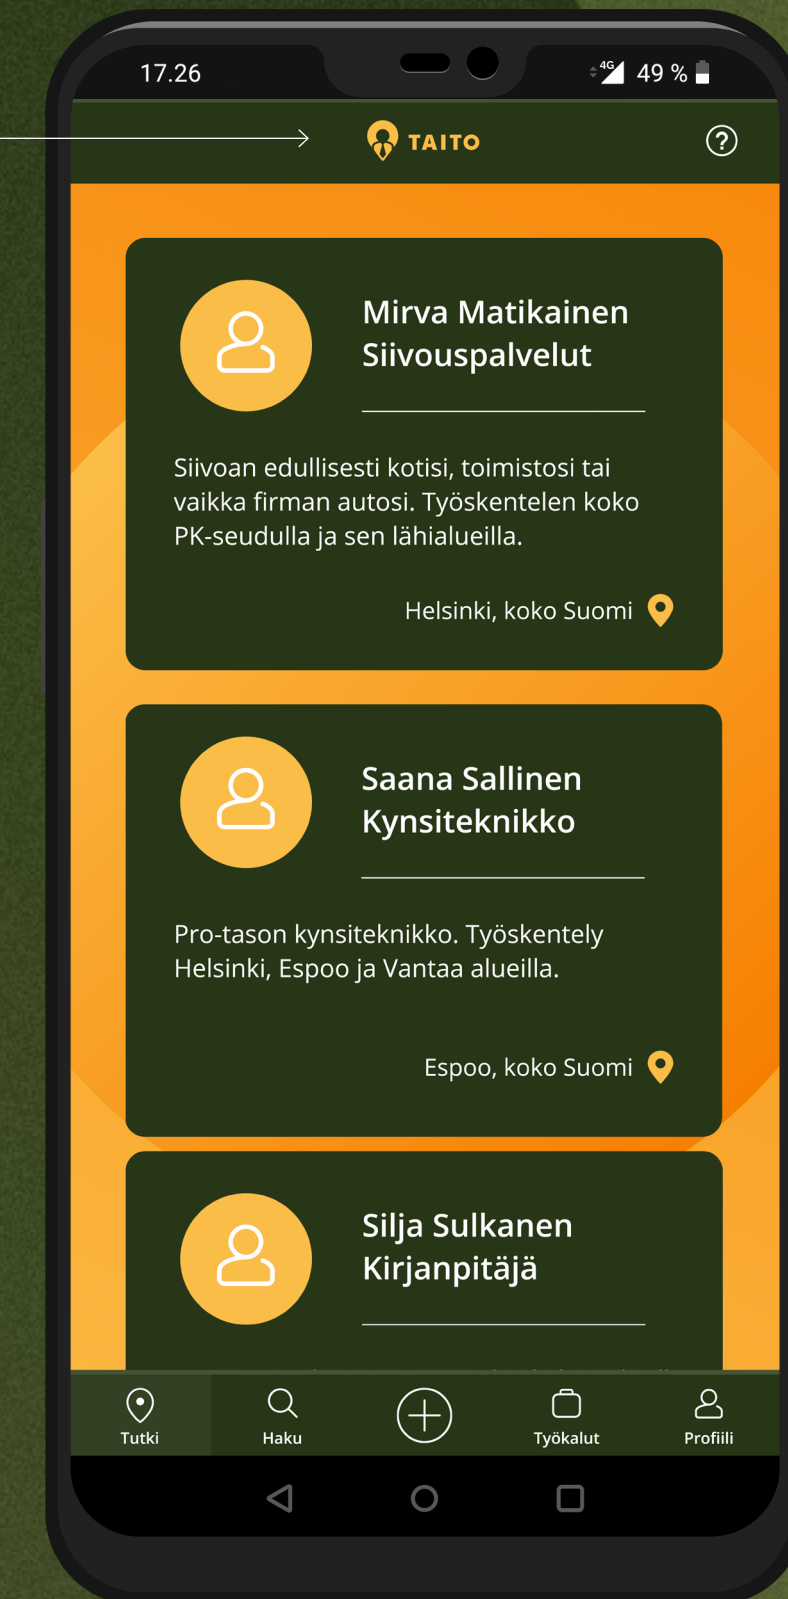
17.26

4G 49 %

TAITO

?

Mirva Matikainen
Siivouspalvelut

Siivoan edullisesti kotisi, toimistosi tai vaikka firman autosi. Työskentelen koko PK-seudulla ja sen lähialueilla.

Helsinki, koko Suomi

Saana Sallinen
Kynsiteknikko

Pro-tason kynsiteknikko. Työskentely Helsinki, Espoo ja Vantaa alueilla.

Espoo, koko Suomi

Silja Sulkanen
Kirjanpitäjä

Tutki
Haku
Työkalut
Profiili